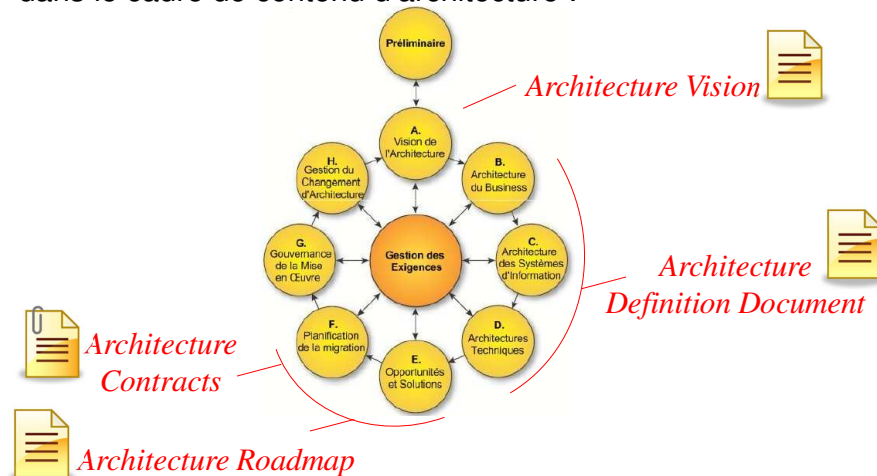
dans le cadre de contenu d'architecture :

Préliminaire

Architecture Vision

A. Vision de l'Architecture

H. Gestion du Changement d'Architecture

B. Architecture du Business

G. Gouvernance de la Mise en Œuvre

Gestion des Exigences

C. Architecture des Systèmes d'Information

Architecture Definition Document

F. Planification de la migration

D. Architectures Techniques

E. Opportunités et Solutions

Architecture Contracts

Architecture Roadmap